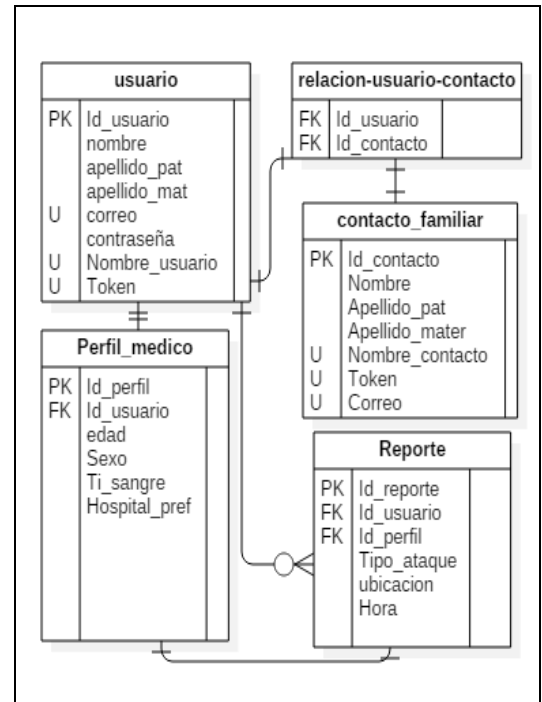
usuario

| | |
|---|---|
| PK | Id_usuario |
| | nombre |
| | apellido_pat |
| | apellido_mat |
| U | correo |
| | contraseña |
| U | Nombre_usuario |
| U | Token |

relacion-usuario-contacto

| | |
|---|---|
| FK | Id_usuario |
| FK | Id_contacto |

contacto_familiar

| | |
|---|---|
| PK | Id_contacto |
| | Nombre |
| | Apellido_pat |
| | Apellido_mater |
| U | Nombre_contacto |
| U | Token |
| U | Correo |

Perfil_medico

| | |
|---|---|
| PK | Id_perfil |
| FK | Id_usuario |
| | edad |
| | Sexo |
| | Ti_sangre |
| | Hospital_pref |

Reporte

| | |
|---|---|
| PK | Id_reporte |
| FK | Id_usuario |
| FK | Id_perfil |
| | Tipo_ataque |
| | ubicacion |
| | Hora |